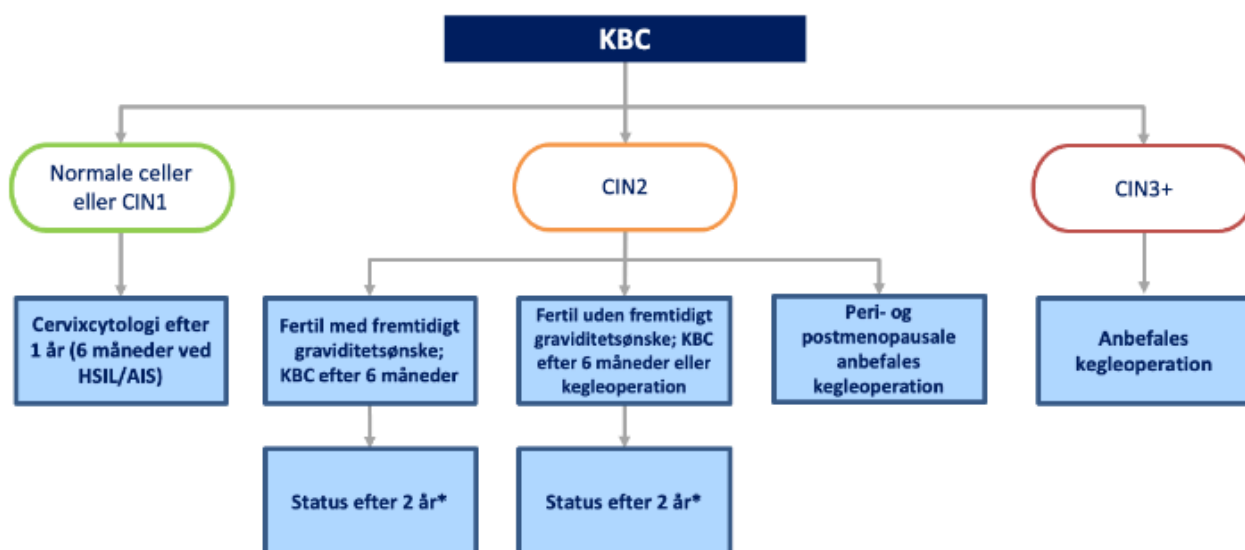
KBC

Normale celler eller CIN1

CIN2

CIN3+

Cervixcytologi efter 1 år (6 måneder ved HSIL/AIS)

Fertil med fremtidigt graviditetsønske; KBC efter 6 måneder

Fertil uden fremtidigt graviditetsønske; KBC efter 6 måneder eller kegleoperation

Peri- og postmenopausale anbefales kegleoperation

Anbefales kegleoperation

Status efter 2 år*

Status efter 2 år*